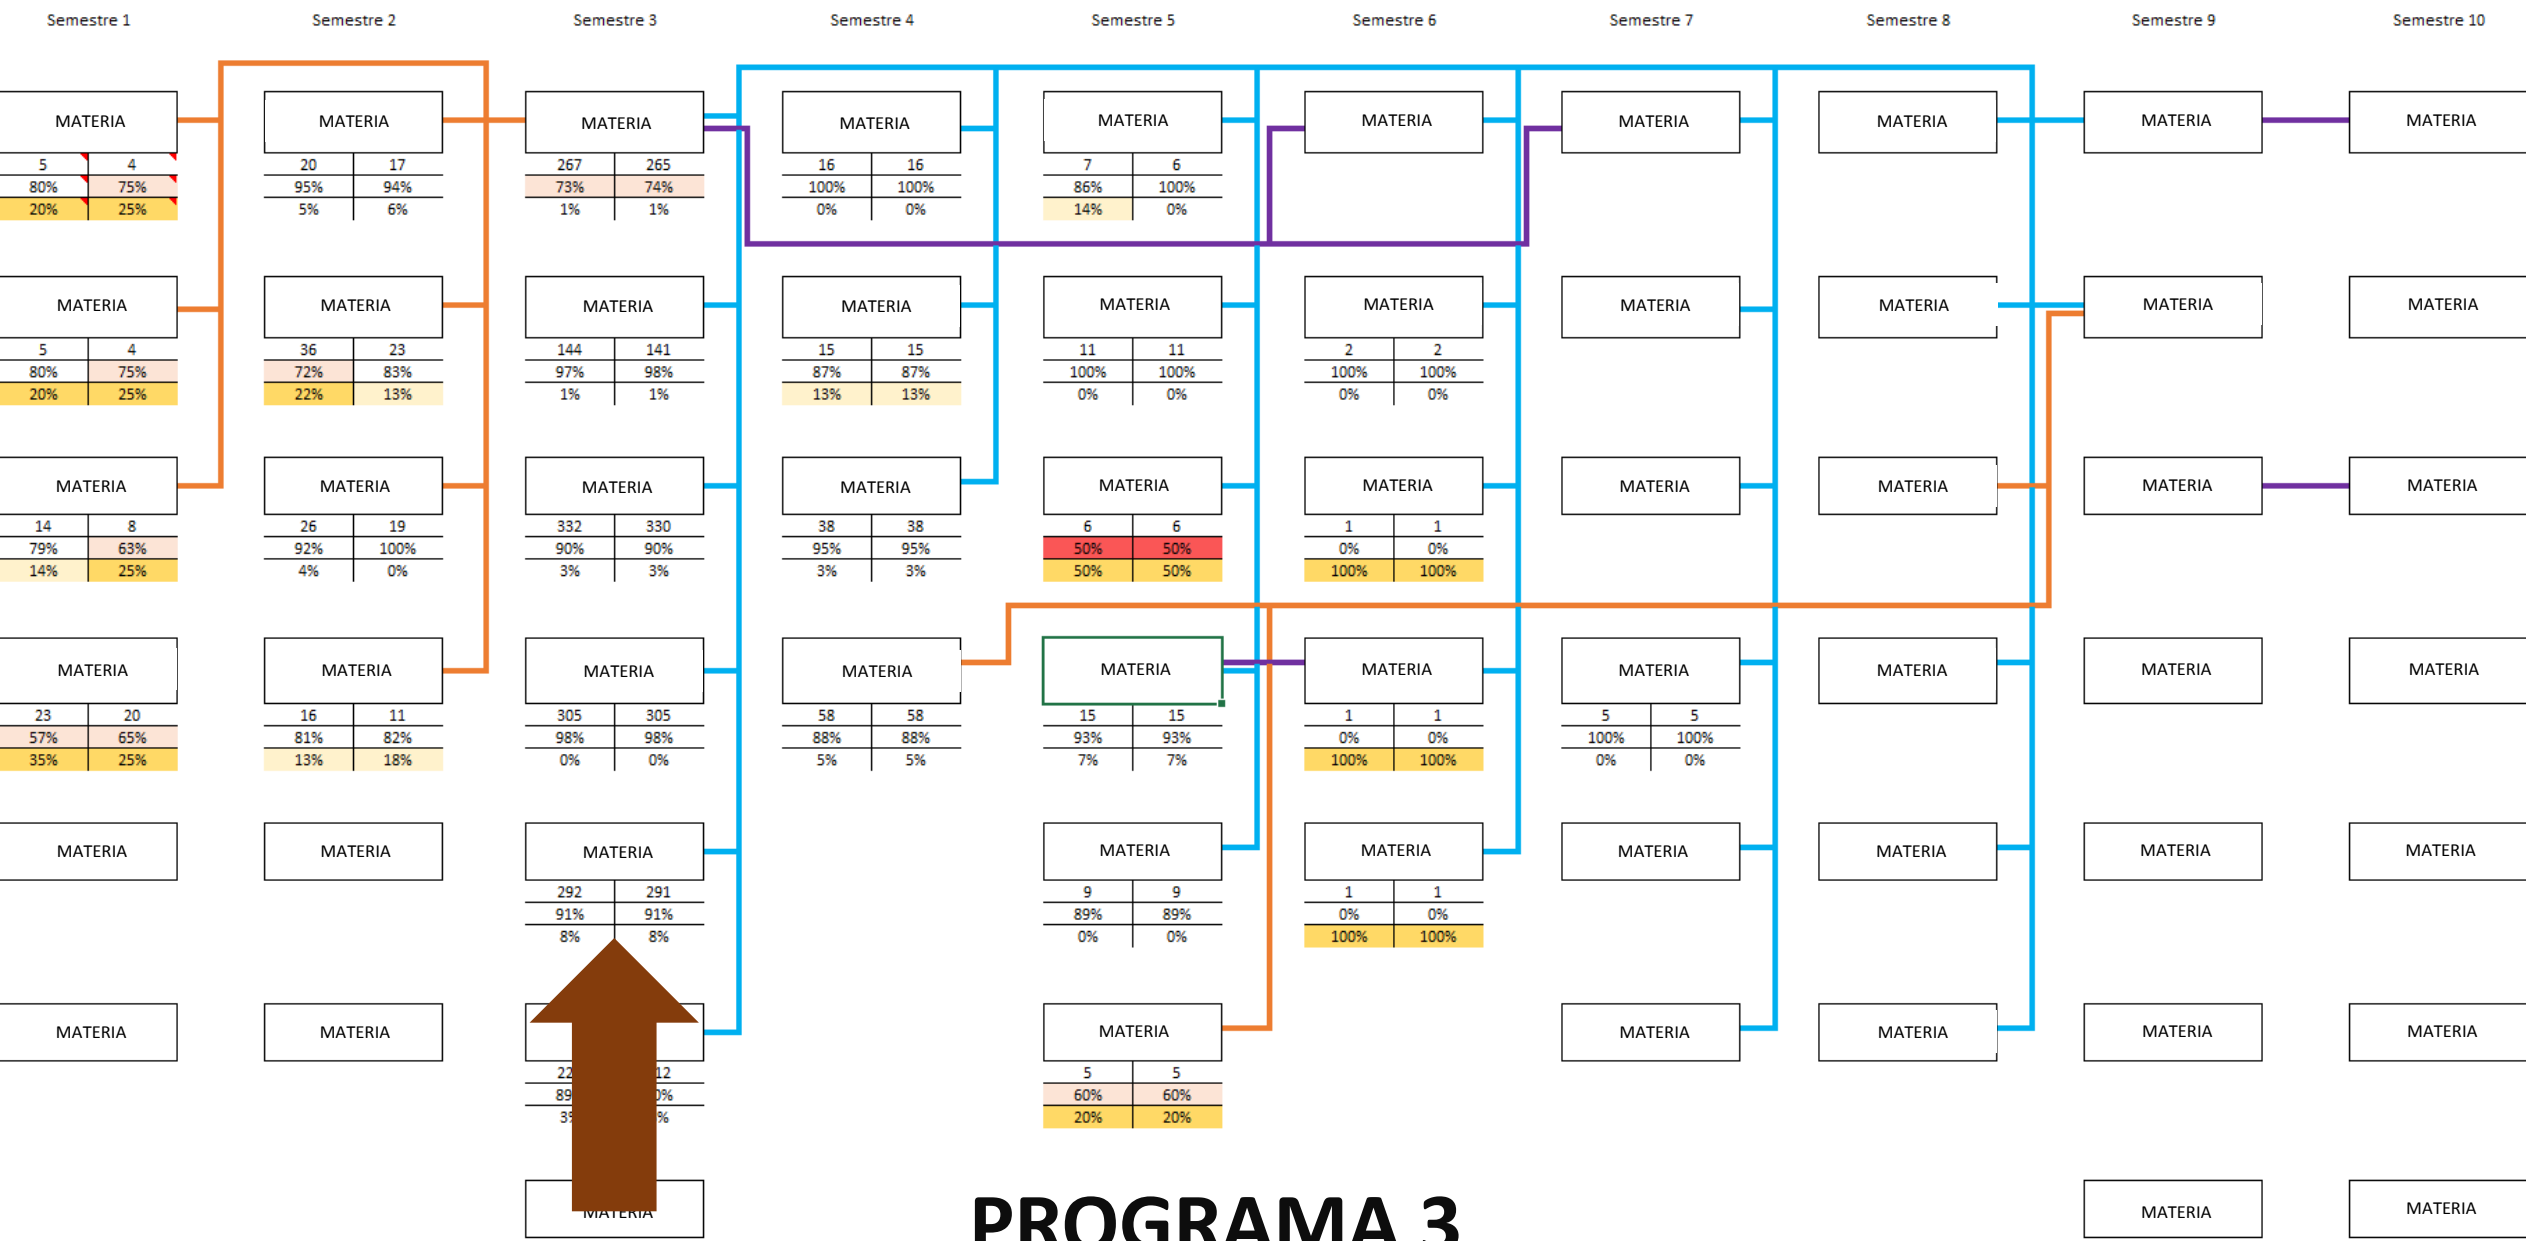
Semestre 1

MATERIA

| 5 | 4 |
|---|---|
| 80% | 75% |
| 20% | 25% |

MATERIA

| 5 | 4 |
|---|---|
| 80% | 75% |
| 20% | 25% |

MATERIA

| 14 | 8 |
|---|---|
| 79% | 63% |
| 14% | 25% |

MATERIA

| 23 | 20 |
|---|---|
| 57% | 65% |
| 35% | 25% |

MATERIA

MATERIA

Semestre 2

MATERIA

| 20 | 17 |
|---|---|
| 95% | 94% |
| 5% | 6% |

MATERIA

| 36 | 23 |
|---|---|
| 72% | 83% |
| 22% | 13% |

MATERIA

| 26 | 19 |
|---|---|
| 92% | 100% |
| 4% | 0% |

MATERIA

| 16 | 11 |
|---|---|
| 81% | 82% |
| 13% | 18% |

MATERIA

MATERIA

Semestre 3

MATERIA

| 267 | 265 |
|---|---|
| 73% | 74% |
| 1% | 1% |

MATERIA

| 144 | 141 |
|---|---|
| 97% | 98% |
| 1% | 1% |

MATERIA

| 332 | 330 |
|---|---|
| 90% | 90% |
| 3% | 3% |

MATERIA

| 305 | 305 |
|---|---|
| 98% | 98% |
| 0% | 0% |

MATERIA

| 292 | 291 |
|---|---|
| 91% | 91% |
| 8% | 8% |

| 22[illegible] | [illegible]12 |
|---|---|
| 89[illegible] | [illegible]0% |
| 3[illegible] | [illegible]% |

MATERIA

Semestre 4

MATERIA

| 16 | 16 |
|---|---|
| 100% | 100% |
| 0% | 0% |

MATERIA

| 15 | 15 |
|---|---|
| 87% | 87% |
| 13% | 13% |

MATERIA

| 38 | 38 |
|---|---|
| 95% | 95% |
| 3% | 3% |

MATERIA

| 58 | 58 |
|---|---|
| 88% | 88% |
| 5% | 5% |

Semestre 5

MATERIA

| 7 | 6 |
|---|---|
| 86% | 100% |
| 14% | 0% |

MATERIA

| 11 | 11 |
|---|---|
| 100% | 100% |
| 0% | 0% |

MATERIA

| 6 | 6 |
|---|---|
| 50% | 50% |
| 50% | 50% |

MATERIA

| 15 | 15 |
|---|---|
| 93% | 93% |
| 7% | 7% |

MATERIA

| 9 | 9 |
|---|---|
| 89% | 89% |
| 0% | 0% |

MATERIA

| 5 | 5 |
|---|---|
| 60% | 60% |
| 20% | 20% |

Semestre 6

MATERIA

MATERIA

| 2 | 2 |
|---|---|
| 100% | 100% |
| 0% | 0% |

MATERIA

| 1 | 1 |
|---|---|
| 0% | 0% |
| 100% | 100% |

MATERIA

| 1 | 1 |
|---|---|
| 0% | 0% |
| 100% | 100% |

MATERIA

| 1 | 1 |
|---|---|
| 0% | 0% |
| 100% | 100% |

Semestre 7

MATERIA

MATERIA

MATERIA

MATERIA

| 5 | 5 |
|---|---|
| 100% | 100% |
| 0% | 0% |

MATERIA

MATERIA

Semestre 8

MATERIA

MATERIA

MATERIA

MATERIA

MATERIA

MATERIA

Semestre 9

MATERIA

MATERIA

MATERIA

MATERIA

MATERIA

MATERIA

MATERIA

Semestre 10

MATERIA

MATERIA

MATERIA

MATERIA

MATERIA

MATERIA

MATERIA

PROGRAMA 3